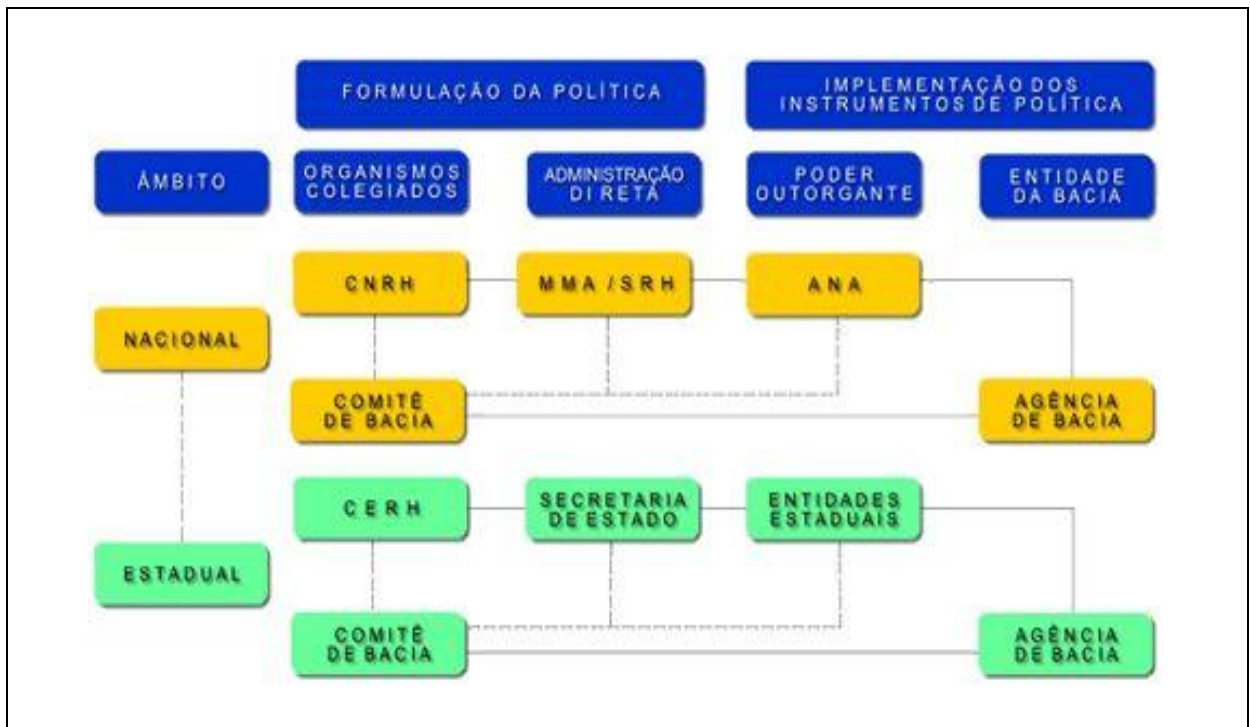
FORMULAÇÃO DA POLÍTICA

IMPLEMENTAÇÃO DOS INSTRUMENTOS DE POLÍTICA

ÂMBITO

ORGANISMOS COLEGIADOS

ADMINISTRAÇÃO DIRETA

PODER OUTORGANTE

ENTIDADE DA BACIA

CNRH

MMA / SRH

ANA

NACIONAL

COMITÊ DE BACIA

AGÊNCIA DE BACIA

CERH

SECRETARIA DE ESTADO

ENTIDADES ESTADUAIS

ESTADUAL

COMITÊ DE BACIA

AGÊNCIA DE BACIA